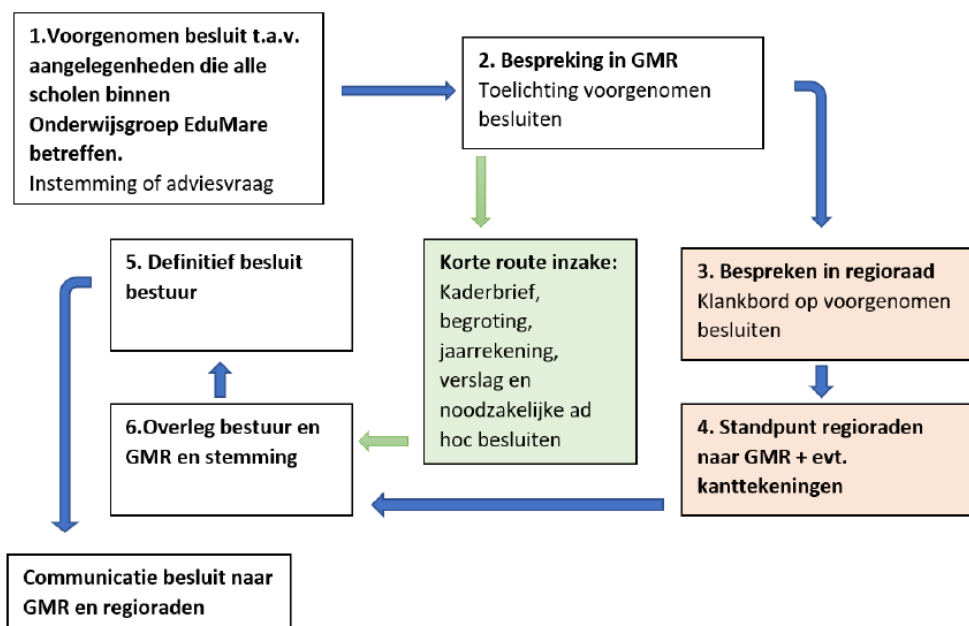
1.Voorgenomen besluit t.a.v. aangelegenheden die alle scholen binnen Onderwijsgroep EduMare betreffen.
Instemming of adviesvraag

2. Bespreking in GMR
Toelichting voorgenomen besluiten

5. Definitief besluit bestuur

Korte route inzake:
Kaderbrief, begroting, jaarrekening, verslag en noodzakelijke ad hoc besluiten

3. Bespreken in regioraad
Klankbord op voorgenomen besluiten

6.Overleg bestuur en GMR en stemming

4. Standpunt regioraden naar GMR + evt. kanttekeningen

Communicatie besluit naar GMR en regioraden